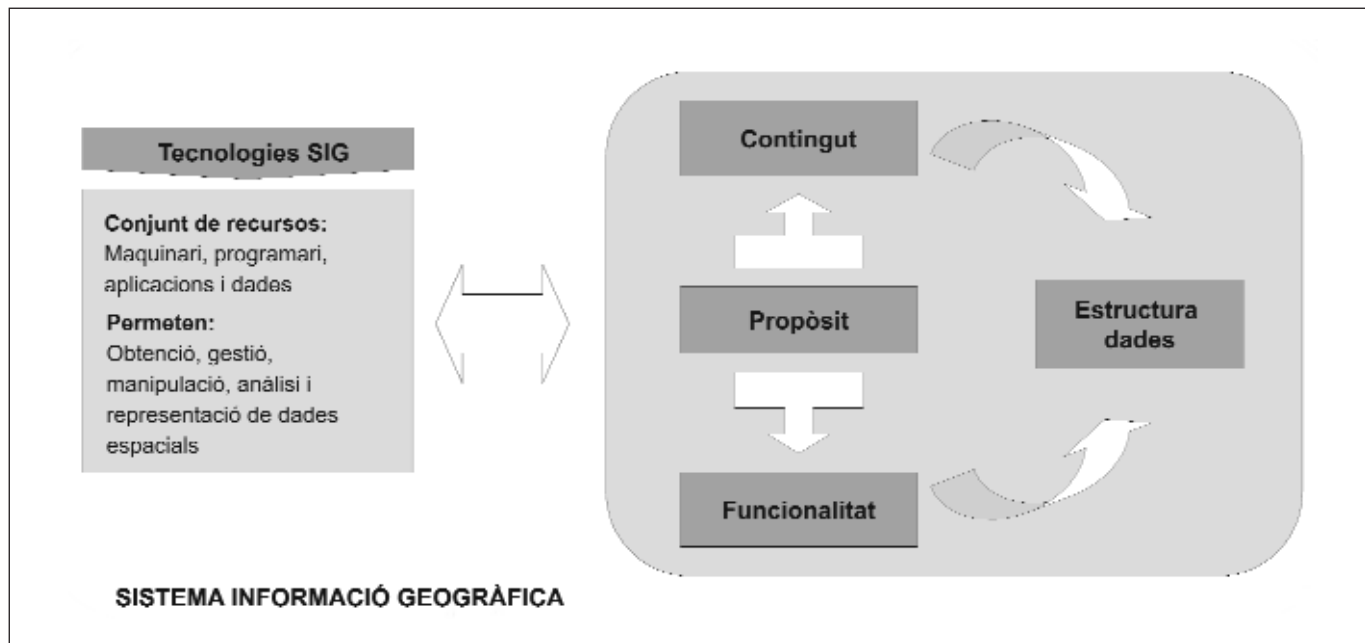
Tecnologies SIG

Conjunt de recursos:
Maquinari, programari, aplicacions i dades

Permeten:
Obtenció, gestió, manipulació, anàlisi i representació de dades espacials

Contingut

Propòsit

Funcionalitat

Estructura dades

SISTEMA INFORMACIÓ GEOGRÀFICA